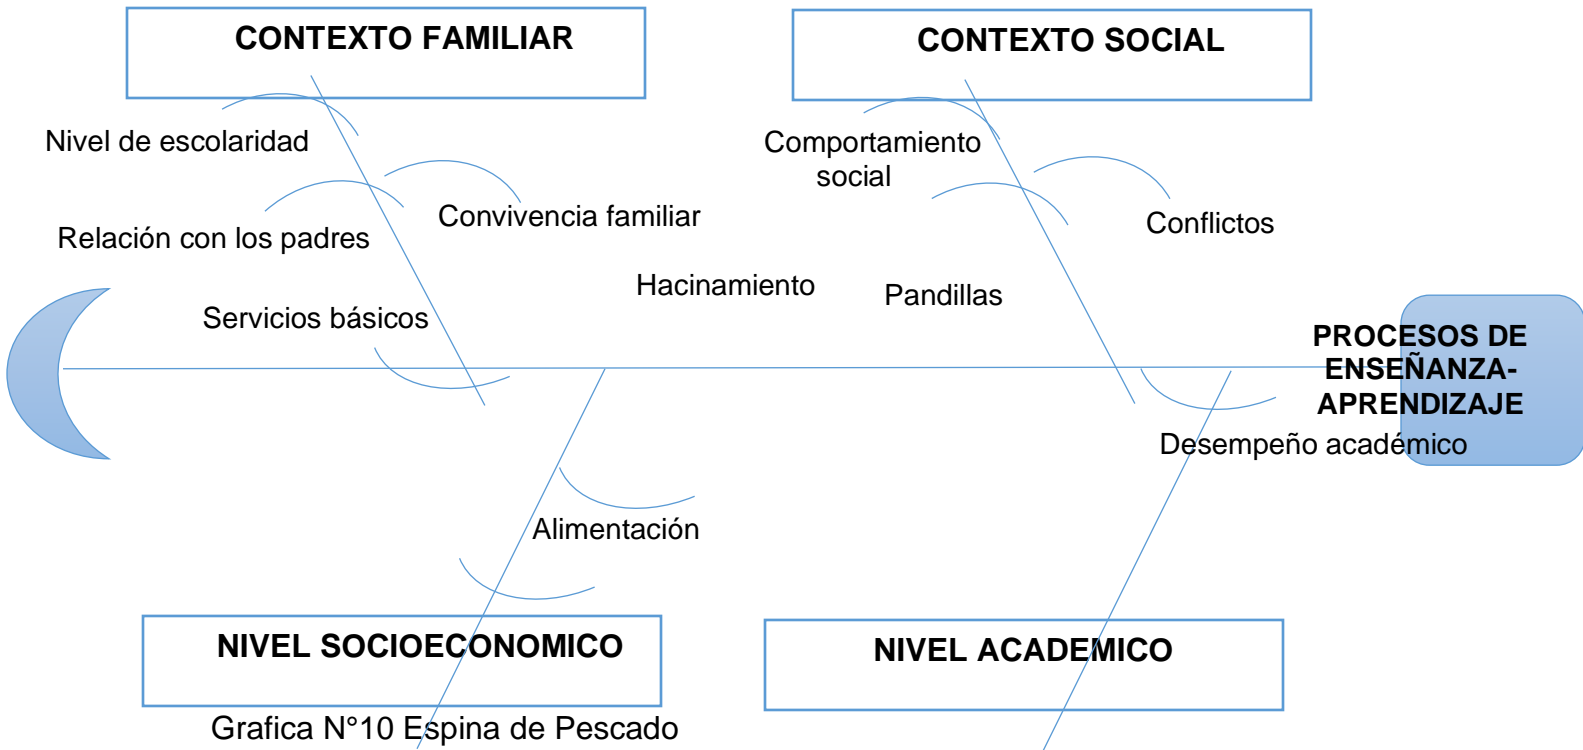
CONTEXTO FAMILIAR

CONTEXTO SOCIAL

Nivel de escolaridad

Relación con los padres

Convivencia familiar

Servicios básicos

Hacinamiento

Comportamiento social

Conflictos

Pandillas

PROCESOS DE ENSEÑANZA-APRENDIZAJE

Desempeño académico

Alimentación

NIVEL SOCIOECONOMICO

NIVEL ACADEMICO

Grafica N°10 Espina de Pescado